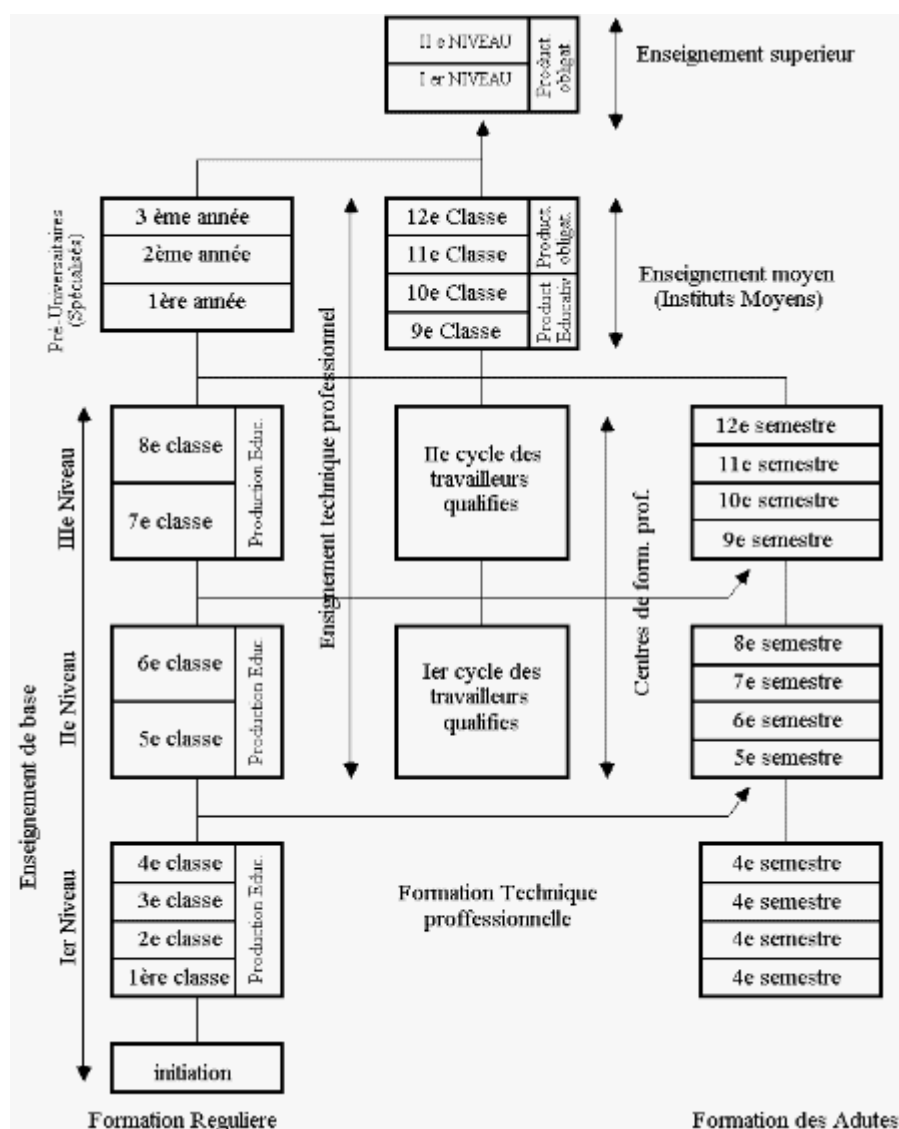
II e NIVEAU
I er NIVEAU
Product. obligat.

Enseignement superieur

Pré-Universitaires (Spécialisés)
3 ème année
2ème année
1ère année

Enseignement technique professionnel

12e Classe
11e Classe
Product. obligat.
10e Classe
9e Classe
Product. Educativ

Enseignement moyen (Instituts Moyens)

Enseignement de base

IIIe Niveau
8e classe
7e classe
Production Educ.

IIe cycle des travailleurs qualifies

Centres de form. prof.

12e semestre
11e semestre
10e semestre
9e semestre

IIe Niveau
6e classe
5e classe
Production Educ.

Ier cycle des travailleurs qualifies

8e semestre
7e semestre
6e semestre
5e semestre

Ier Niveau
4e classe
3e classe
2e classe
1ère classe
Production Educ.

Formation Technique proffessionnelle

4e semestre
4e semestre
4e semestre
4e semestre

initiation

Formation Reguliere

Formation des Adutes